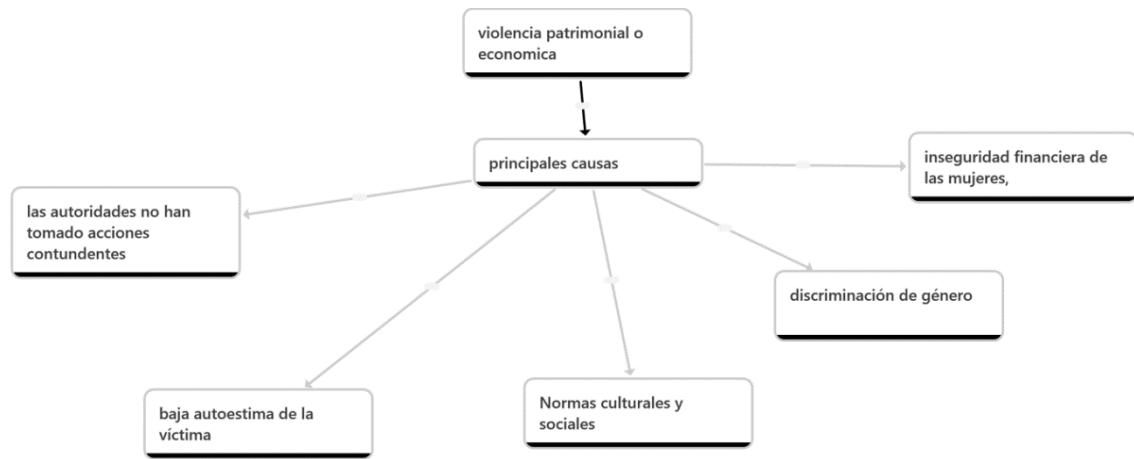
violencia patrimonial o economica

principales causas

inseguridad financiera de las mujeres,

las autoridades no han tomado acciones contundentes

discriminación de género

baja autoestima de la víctima

Normas culturales y sociales